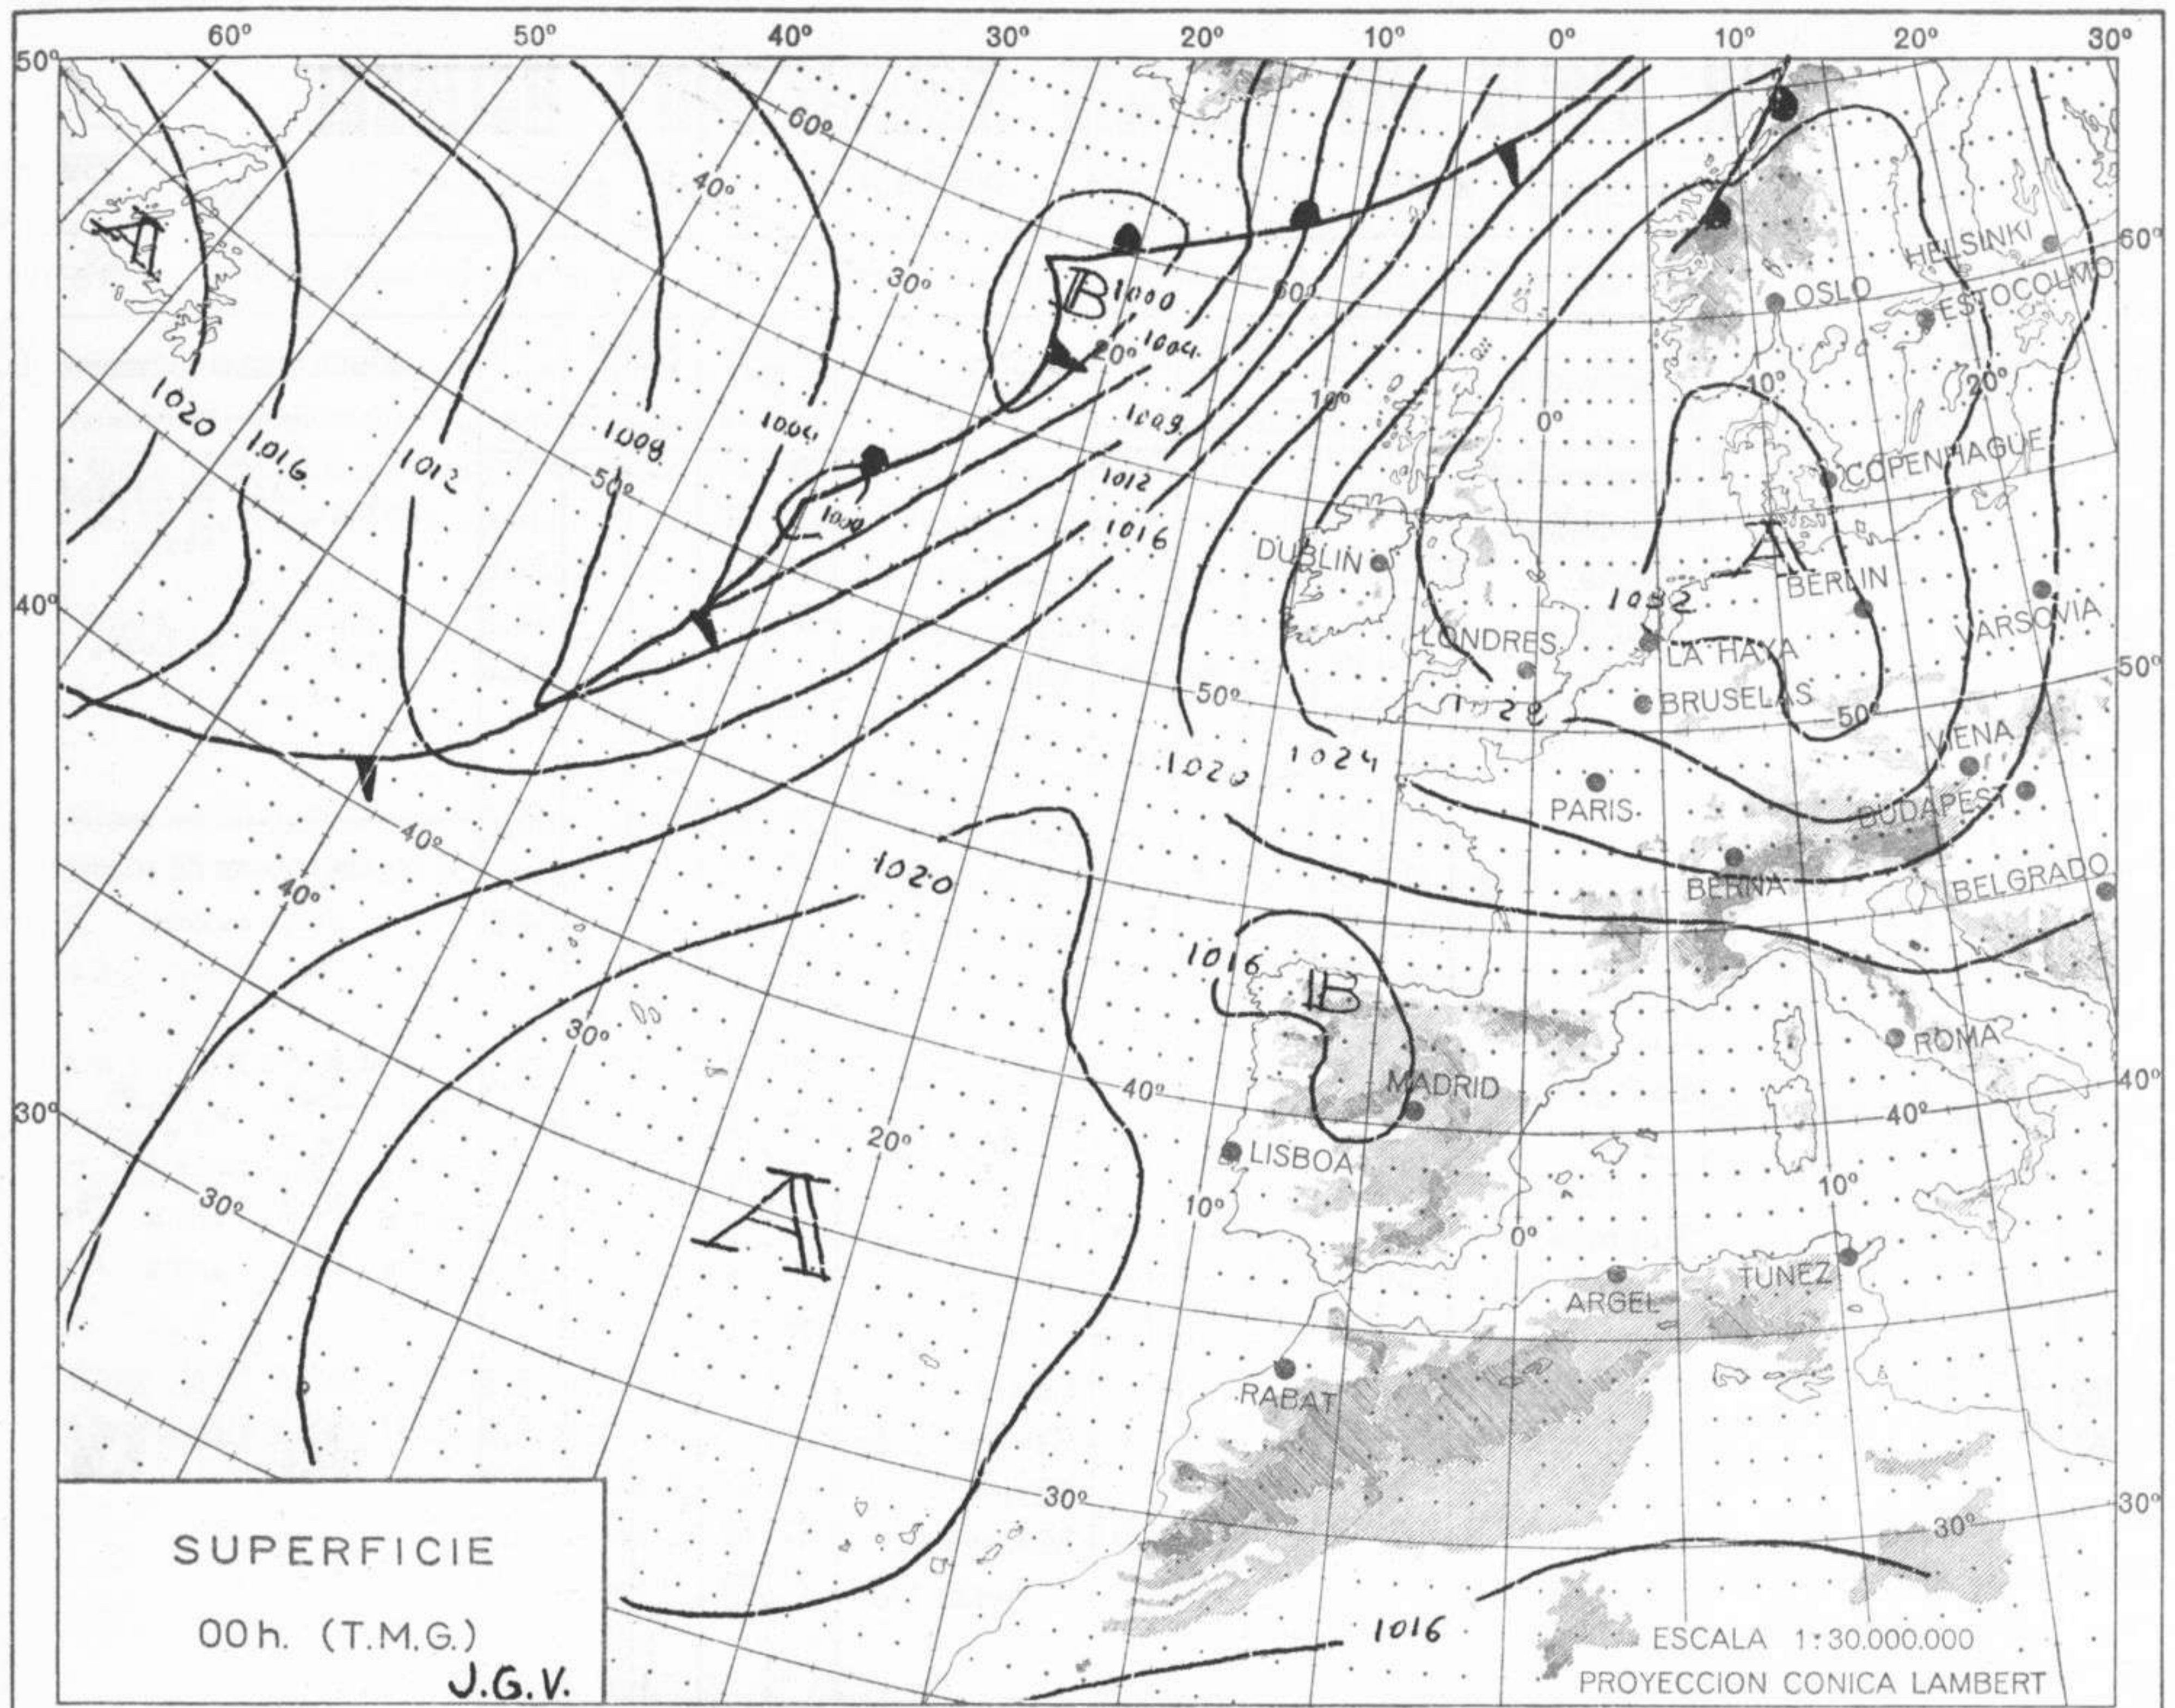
60º 50º 40º 30º 20º 10º 0º 10º 20º 30º

50º
60º
40º
30º
A
B
1000
1004
20º
60º
1020
1016
1012
1008
1004
1008
50º
1000
1012
1016
10º
0º
HELSINKI
OSLO
ESTOCOLMO
60º
10º
20º
COPENHAGUE
DUBLIN
A
1032
BERLIN
VARSOVIA
40º
LONDRES
LA HAYA
BRUSELAS
50º
1028
50º
50º
1020
1024
PARIS
VIENA
BUDAPEST
40º
40º
1020
BERNA
BELGRADO
1016
B
30º
ROMA
MADRID
40º
40º
40º
30º
LISBOA
20º
30º
A
10º
0º
10º
TUNEZ
ARGEL
RABAT
30º
30º
30º
30º
SUPERFICIE
00h. (T.M.G.)
J.G.V.
1016
ESCALA 1:30.000.000
PROYECCION CONICA LAMBERT